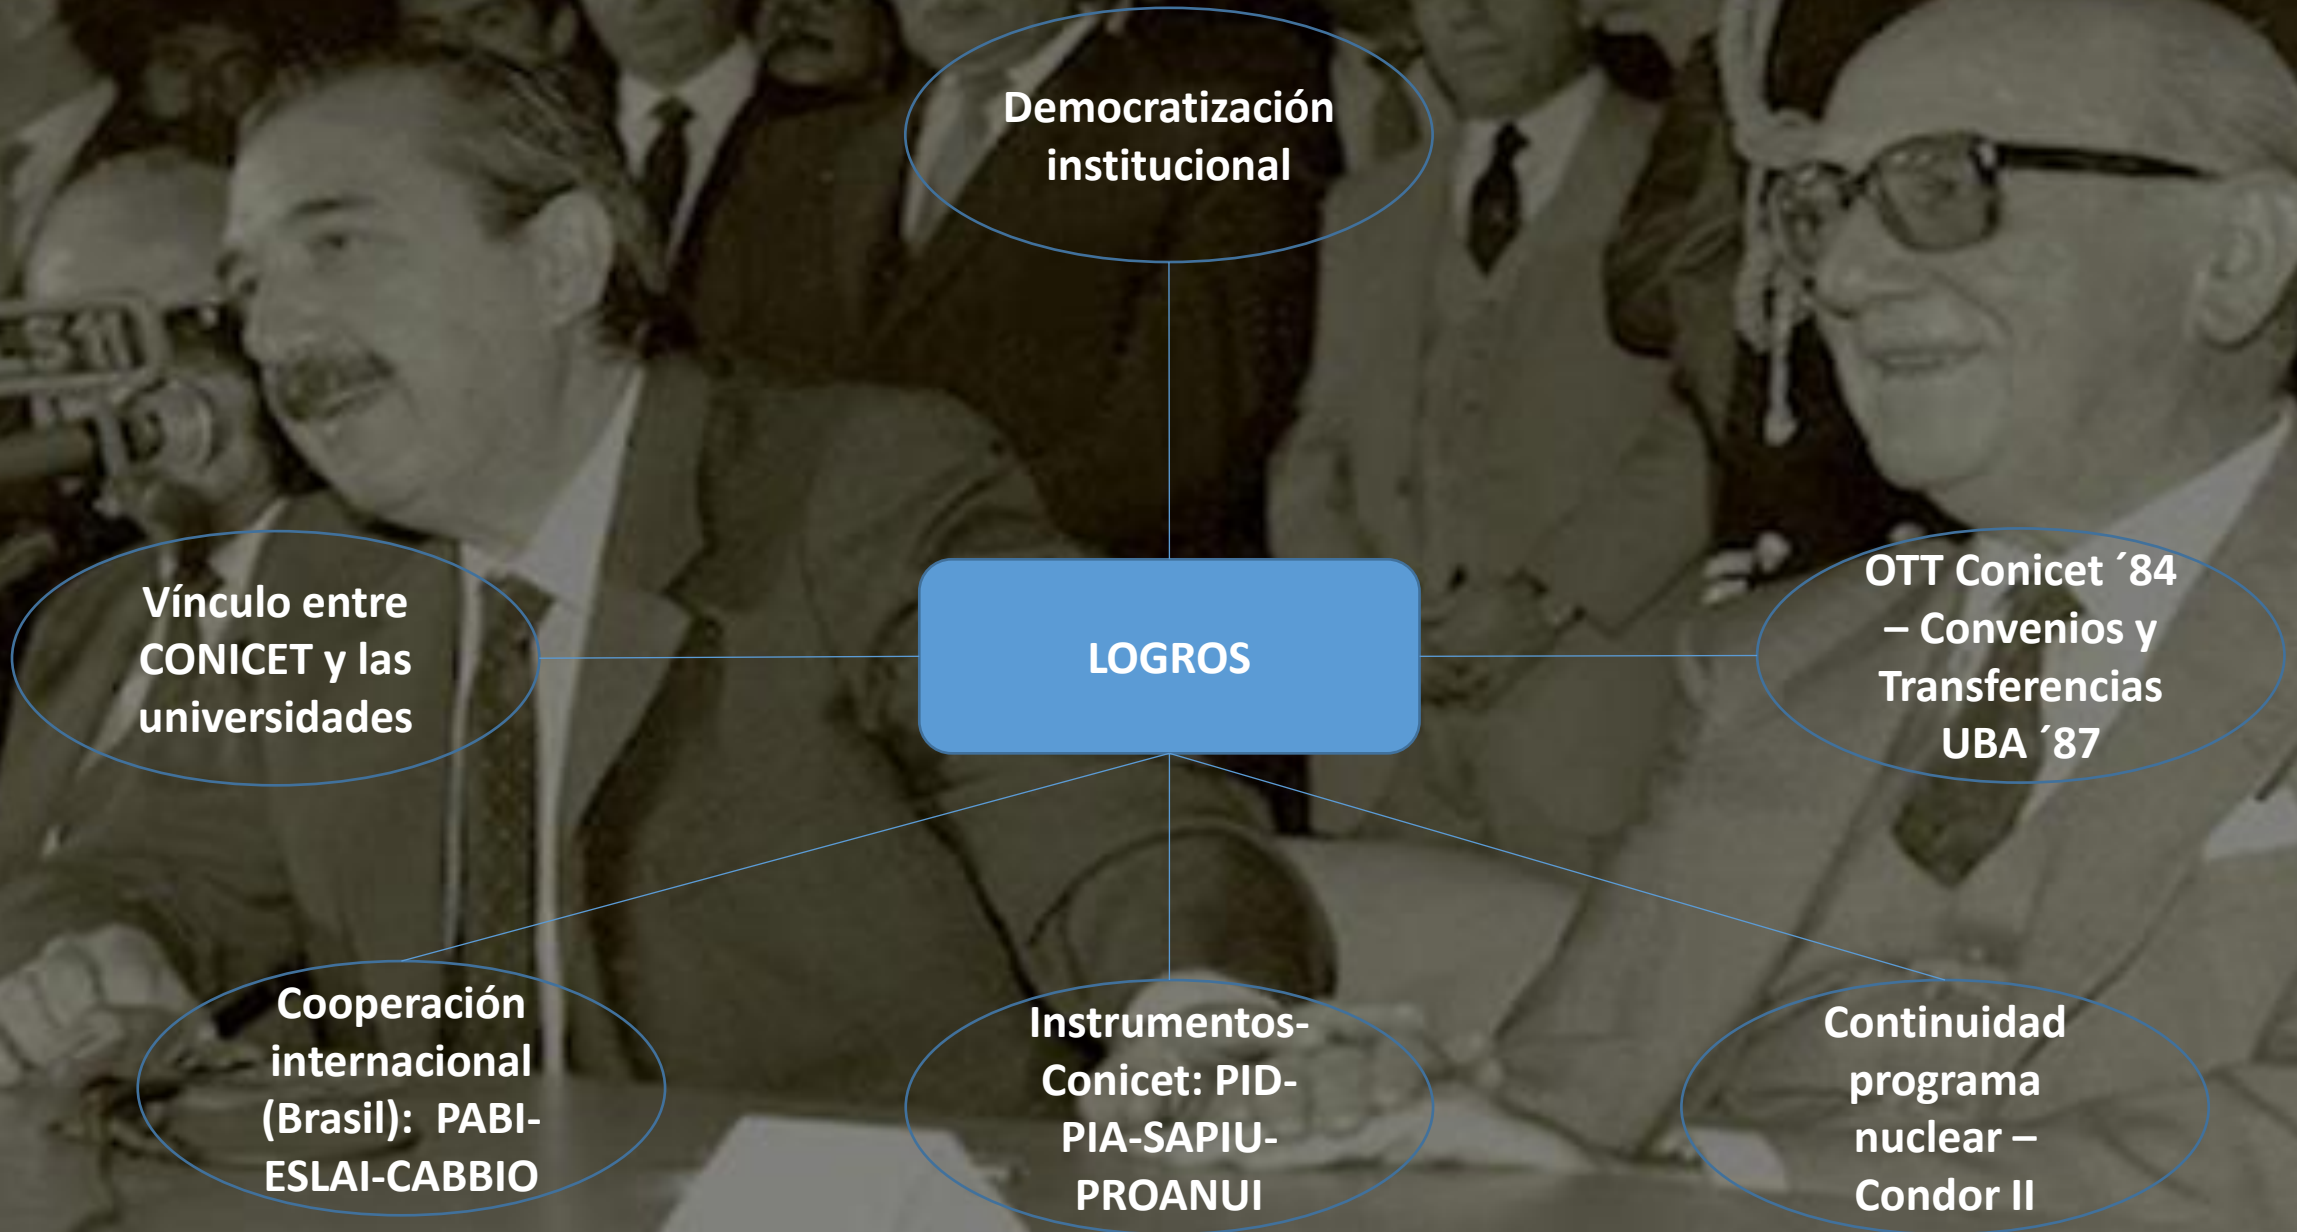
Democratización institucional

Vínculo entre CONICET y las universidades

LOGROS

OTT Conicet ´84 – Convenios y Transferencias UBA ´87

Cooperación internacional (Brasil): PABI-ESLAI-CABBIO

Instrumentos-Conicet: PID-PIA-SAPIU-PROANUI

Continuidad programa nuclear – Condor II